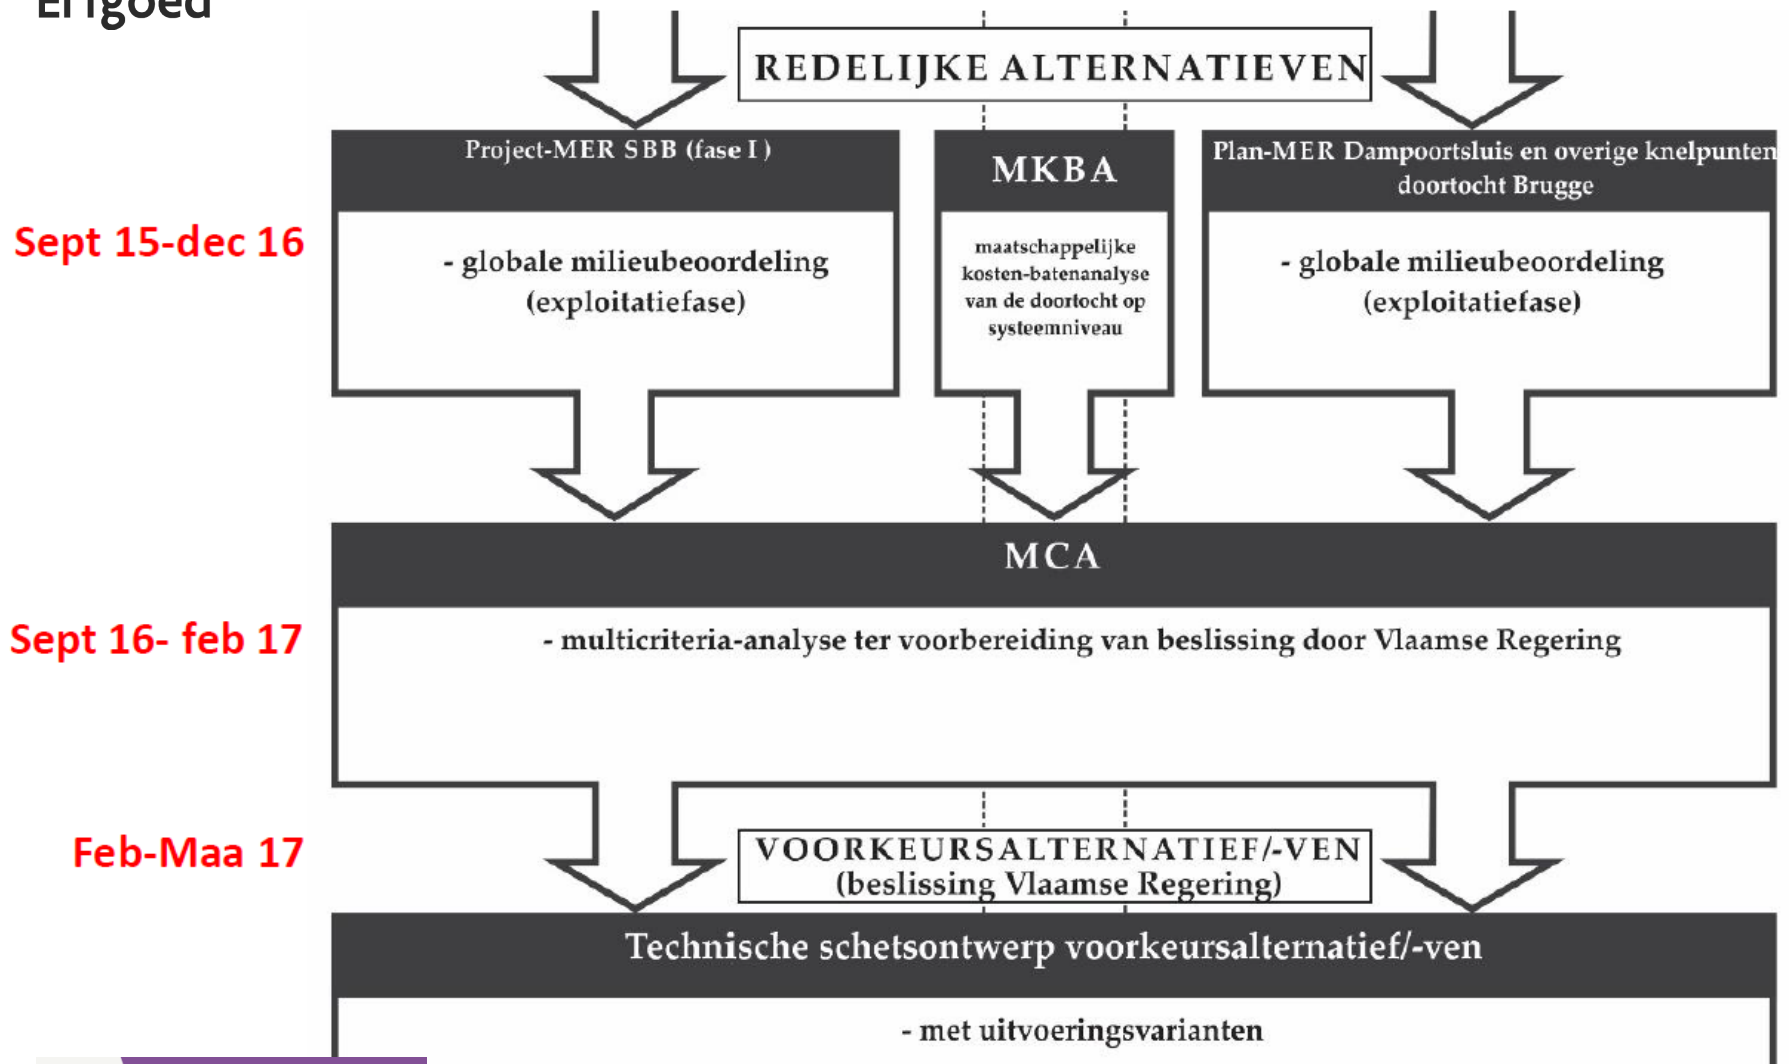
Erfgoed

REDELIJKE ALTERNATIEVEN

Project-MER SBB (fase I)

MKBA

Plan-MER Dampoortsluis en overige knelpunten doortocht Brugge

Sept 15-dec 16

- globale milieubeoordeling (exploitatiefase)

maatschappelijke kosten-batenanalyse van de doortocht op systeemniveau

- globale milieubeoordeling (exploitatiefase)

MCA

Sept 16- feb 17

- multicriteria-analyse ter voorbereiding van beslissing door Vlaamse Regering

Feb-Maa 17

VOORKEURSALTERNATIEF/-VEN
(beslissing Vlaamse Regering)

Technische schetsontwerp voorkeursalternatief/-ven

- met uitvoeringsvarianten